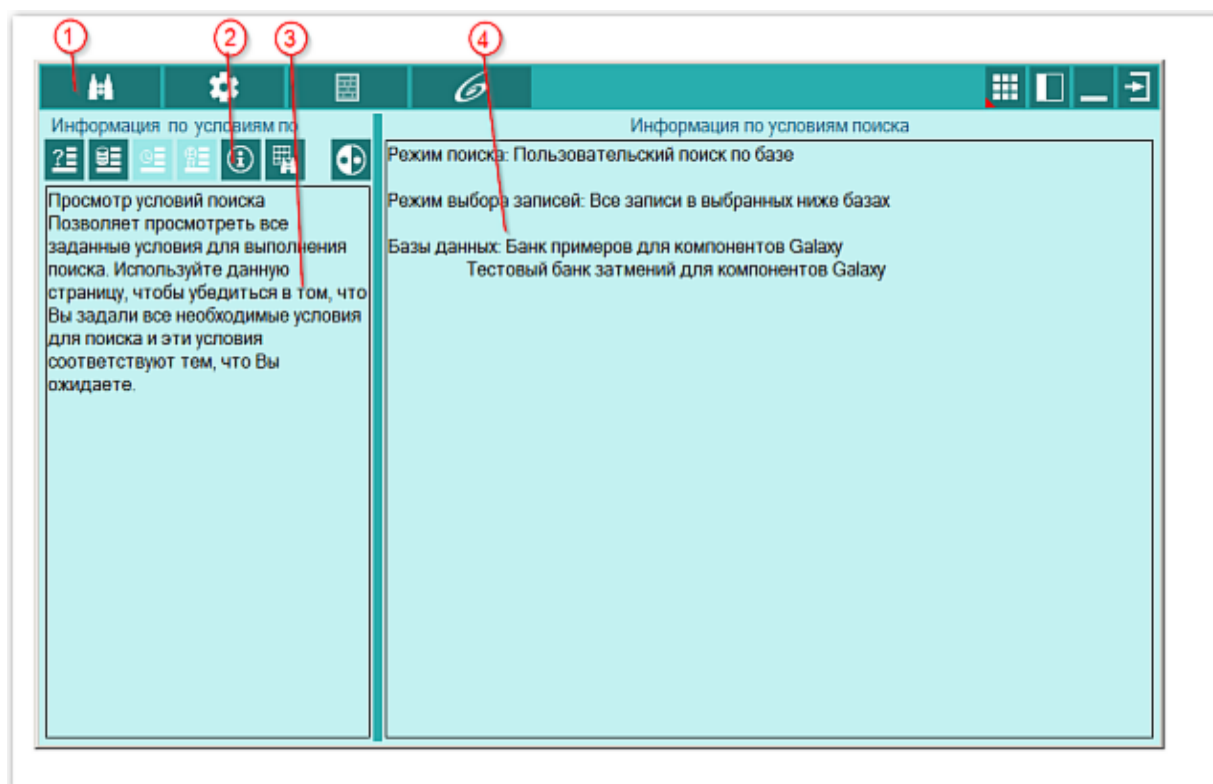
1 2 3 4

Информация по условиям по

Информация по условиям поиска

Просмотр условий поиска
Позволяет просмотреть все заданные условия для выполнения поиска. Используйте данную страницу, чтобы убедиться в том, что Вы задали все необходимые условия для поиска и эти условия соответствуют тем, что Вы ожидаете.

Режим поиска: Пользовательский поиск по базе

Режим выбора записей: Все записи в выбранных ниже базах

Базы данных: Банк примеров для компонентов Galaxy
Тестовый банк затмений для компонентов Galaxy